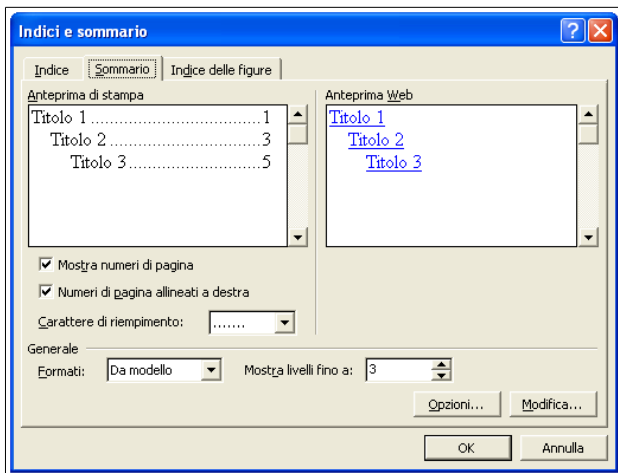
Indici e sommario

Indice | Sommario | Indice delle figure

Anteprima di stampa

Titolo 1 .......................................1
Titolo 2 ...............................3
Titolo 3..............................5

Anteprima Web

Titolo 1
Titolo 2
Titolo 3

☑ Mostra numeri di pagina

☑ Numeri di pagina allineati a destra

Carattere di riempimento: .......

Generale

Formati: Da modello

Mostra livelli fino a: 3

Opzioni...

Modifica...

OK

Annulla